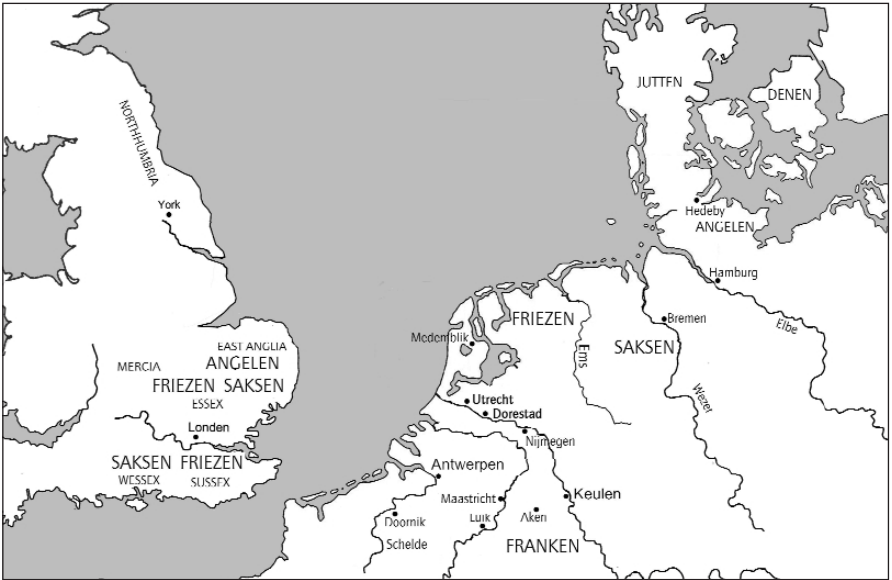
NORTHUMBRIA
York
EAST ANGLIA
MERCIA
ANGELEN
FRIEZEN SAKSEN
ESSEX
Londen
SAKSEN FRIEZEN
WESSEX
SUSSEX
JUTTEN
DENEN
Hedeby
ANGELEN
Hamburg
Bremen
Elbe
Medemblik
FRIEZEN
Ems
SAKSEN
Wezer
Utrecht
Dorestad
Nijmegen
Antwerpen
Maastricht
Keulen
Aken
Doornik
Luik
Schelde
FRANKEN